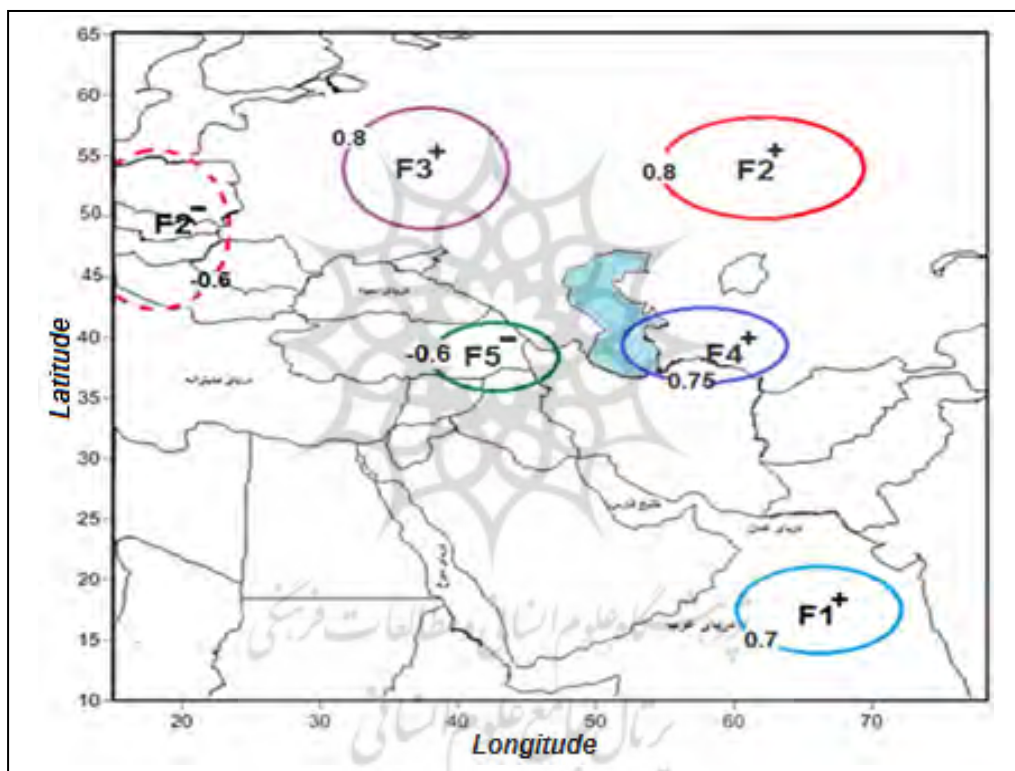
65
60
55
50
45
40
35
30
25
20
15
10

Latitude

0.8
F3$^+$

0.8
F2$^+$

F2$^-$
-0.6

-0.6
F5$^-$

F4$^+$
0.75

F1$^+$
0.7

دریای سیاه
دریای مدیترانه
خلیج فارس
دریای عمان
دریای عرب
دریای سرخ

پژوهشگاه علوم انسانی و مطالعات فرهنگی
پرتال جامع علوم انسانی

20
30
40
50
60
70

Longitude